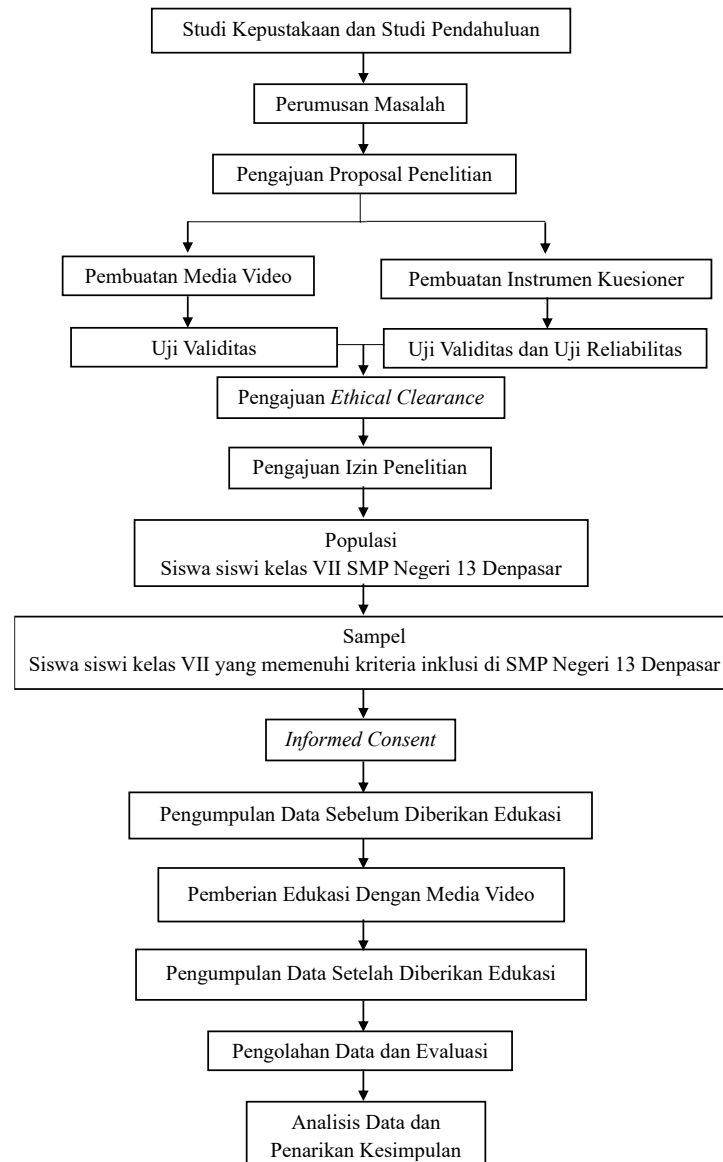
Studi Kepustakaan dan Studi Pendahuluan

Perumusan Masalah

Pengajuan Proposal Penelitian

Pembuatan Media Video

Pembuatan Instrumen Kuesioner

Uji Validitas

Uji Validitas dan Uji Reliabilitas

Pengajuan *Ethical Clearance*

Pengajuan Izin Penelitian

Populasi
Siswa siswi kelas VII SMP Negeri 13 Denpasar

Sampel
Siswa siswi kelas VII yang memenuhi kriteria inklusi di SMP Negeri 13 Denpasar

*Informed Consent*

Pengumpulan Data Sebelum Diberikan Edukasi

Pemberian Edukasi Dengan Media Video

Pengumpulan Data Setelah Diberikan Edukasi

Pengolahan Data dan Evaluasi

Analisis Data dan
Penarikan Kesimpulan